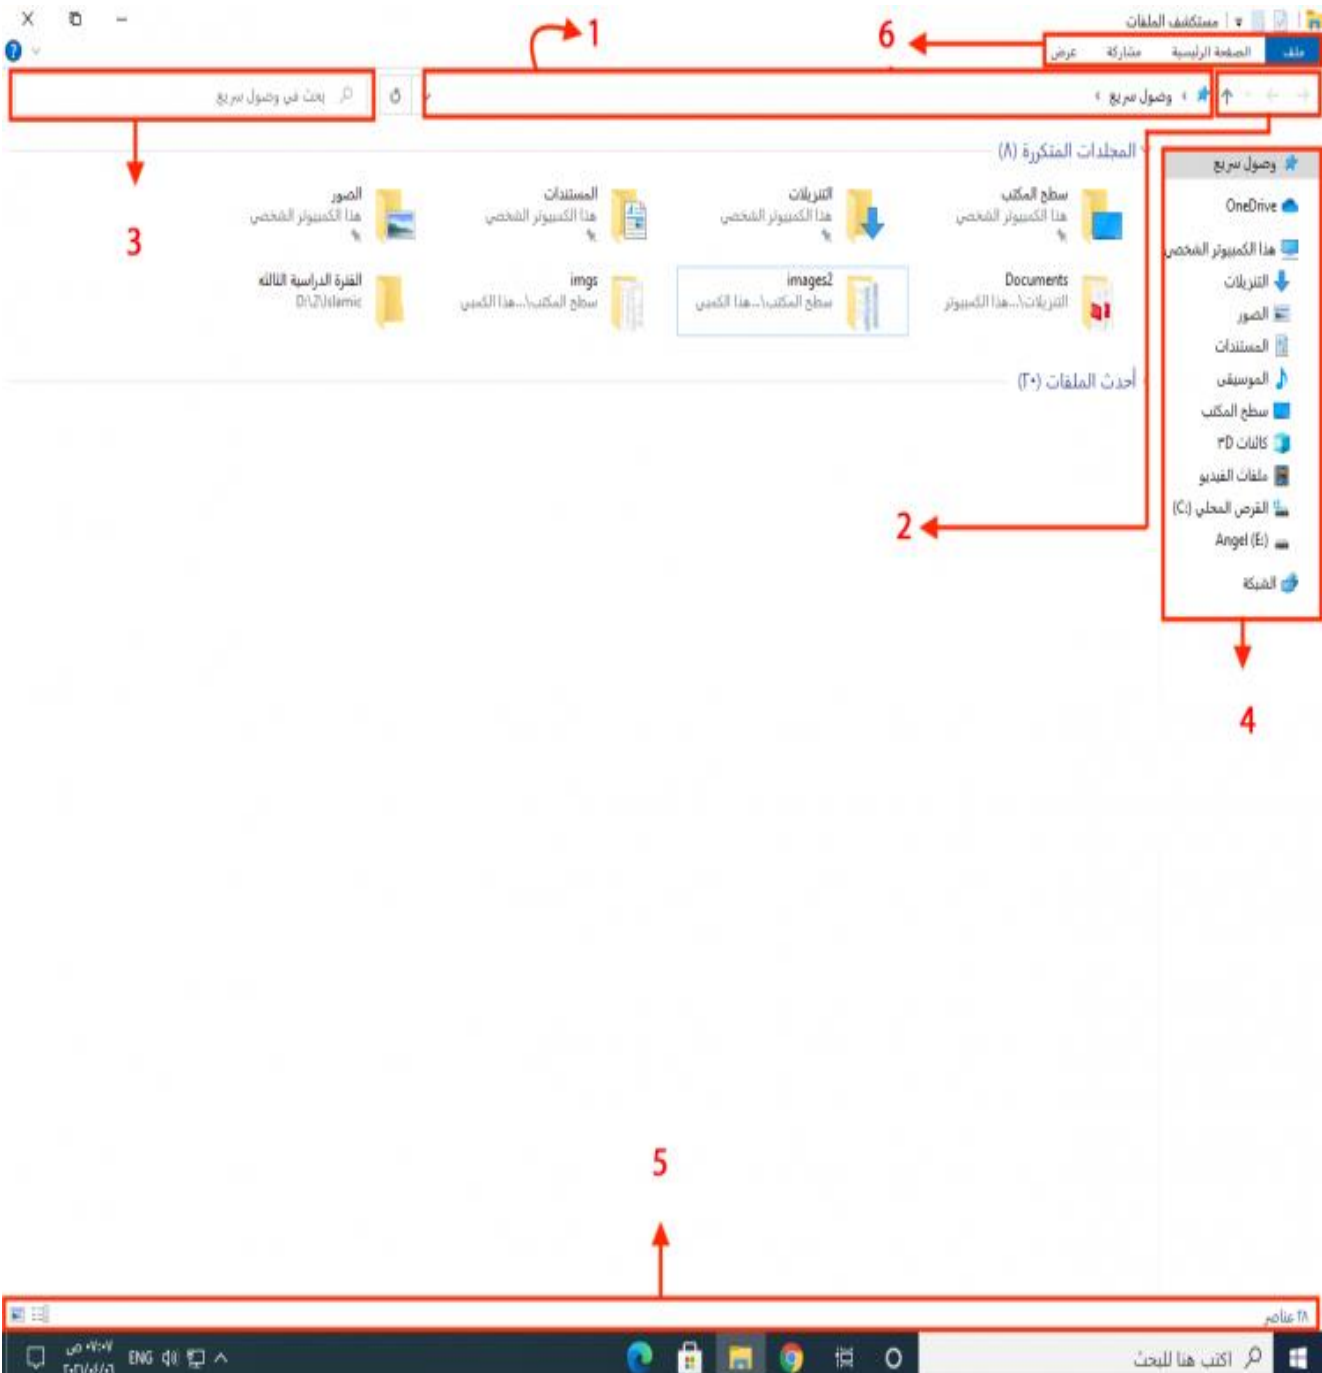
مستكشف الملفات
ملف
الصفحة الرئيسية
مشاركة
عرض
6
1
وصول سريع
بحث في وصول سريع
3
المجلدات المتكررة (٨)
سطح المكتب
هذا الكمبيوتر الشخصي
التنزيلات
هذا الكمبيوتر الشخصي
المستندات
هذا الكمبيوتر الشخصي
الصور
هذا الكمبيوتر الشخصي
Documents
التنزيلات\...هذا الكمبيوتر
images2
سطح المكتب\...هذا الكمبي
imgs
سطح المكتب\...هذا الكمبي
الفترة الدراسية الثالثة
D:\Z\Islamic
أحدث الملفات (٢٠)
وصول سريع
OneDrive
هذا الكمبيوتر الشخصي
التنزيلات
الصور
المستندات
الموسيقى
سطح المكتب
كائنات 3D
ملفات الفيديو
القرص المحلي (C:)
Angel (E:)
الشبكة
2
4
5
٢٨ عناصر
اكتب هنا للبحث
ENG
٠٧:٠٧ ص